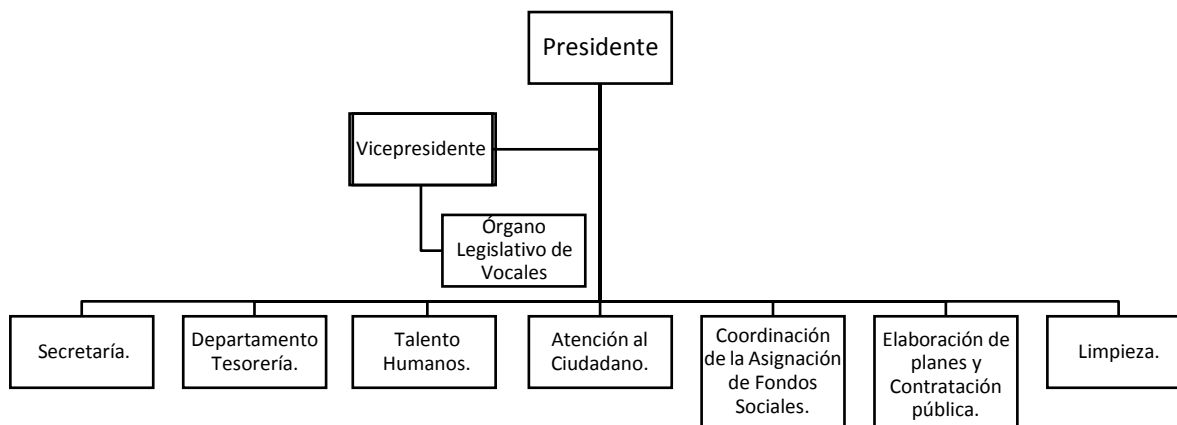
Presidente

Vicepresidente

Órgano Legislativo de Vocales

Secretaría.

Departamento Tesorería.

Talento Humanos.

Atención al Ciudadano.

Coordinación de la Asignación de Fondos Sociales.

Elaboración de planes y Contratación pública.

Limpieza.